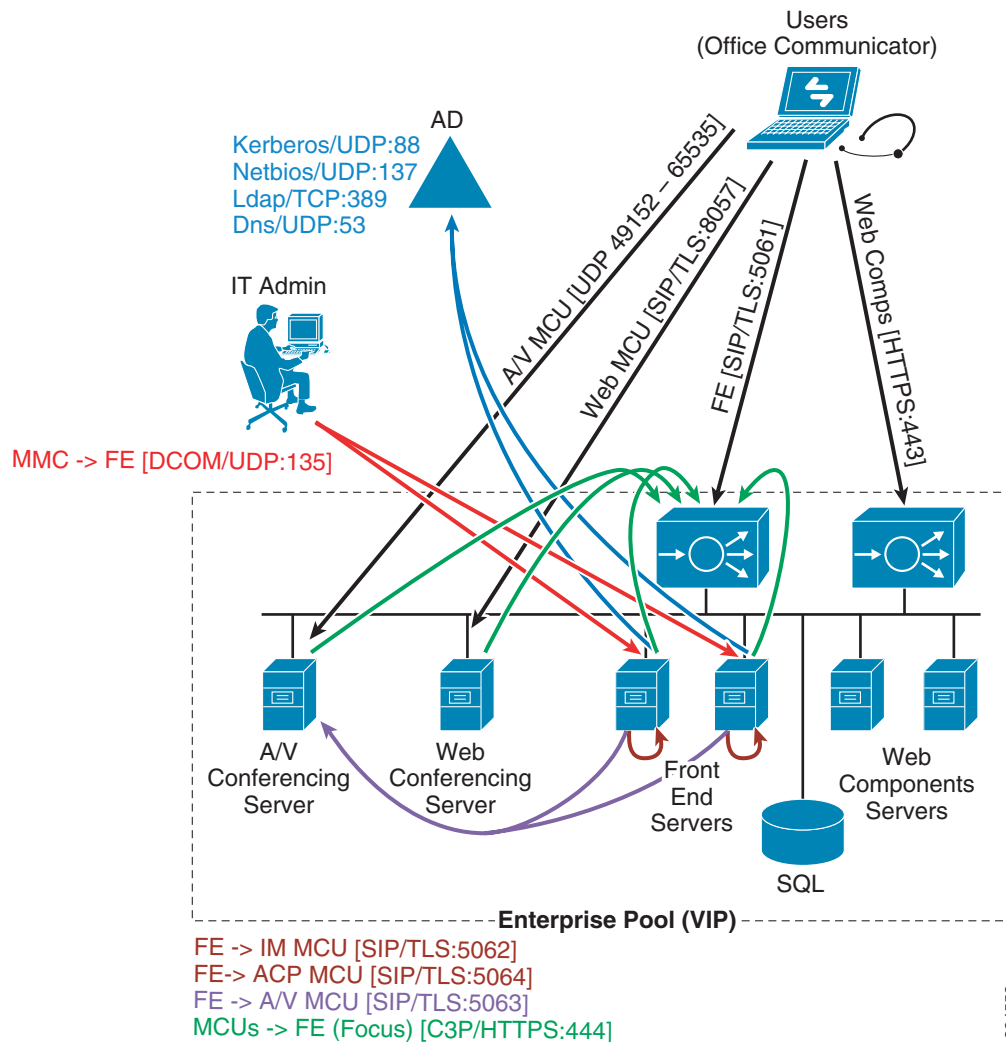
Users
(Office Communicator)

AD

Kerberos/UDP:88
Netbios/UDP:137
Ldap/TCP:389
Dns/UDP:53

IT Admin

A/V MCU [UDP 49152 – 65535]

Web MCU [SIP/TLS:8057]

FE [SIP/TLS:5061]

Web Comps [HTTPS:443]

MMC -> FE [DCOM/UDP:135]

A/V
Conferencing
Server

Web
Conferencing
Server

Front
End
Servers

SQL

Web
Components
Servers

Enterprise Pool (VIP)

FE -> IM MCU [SIP/TLS:5062]
FE-> ACP MCU [SIP/TLS:5064]
FE -> A/V MCU [SIP/TLS:5063]
MCUs -> FE (Focus) [C3P/HTTPS:444]